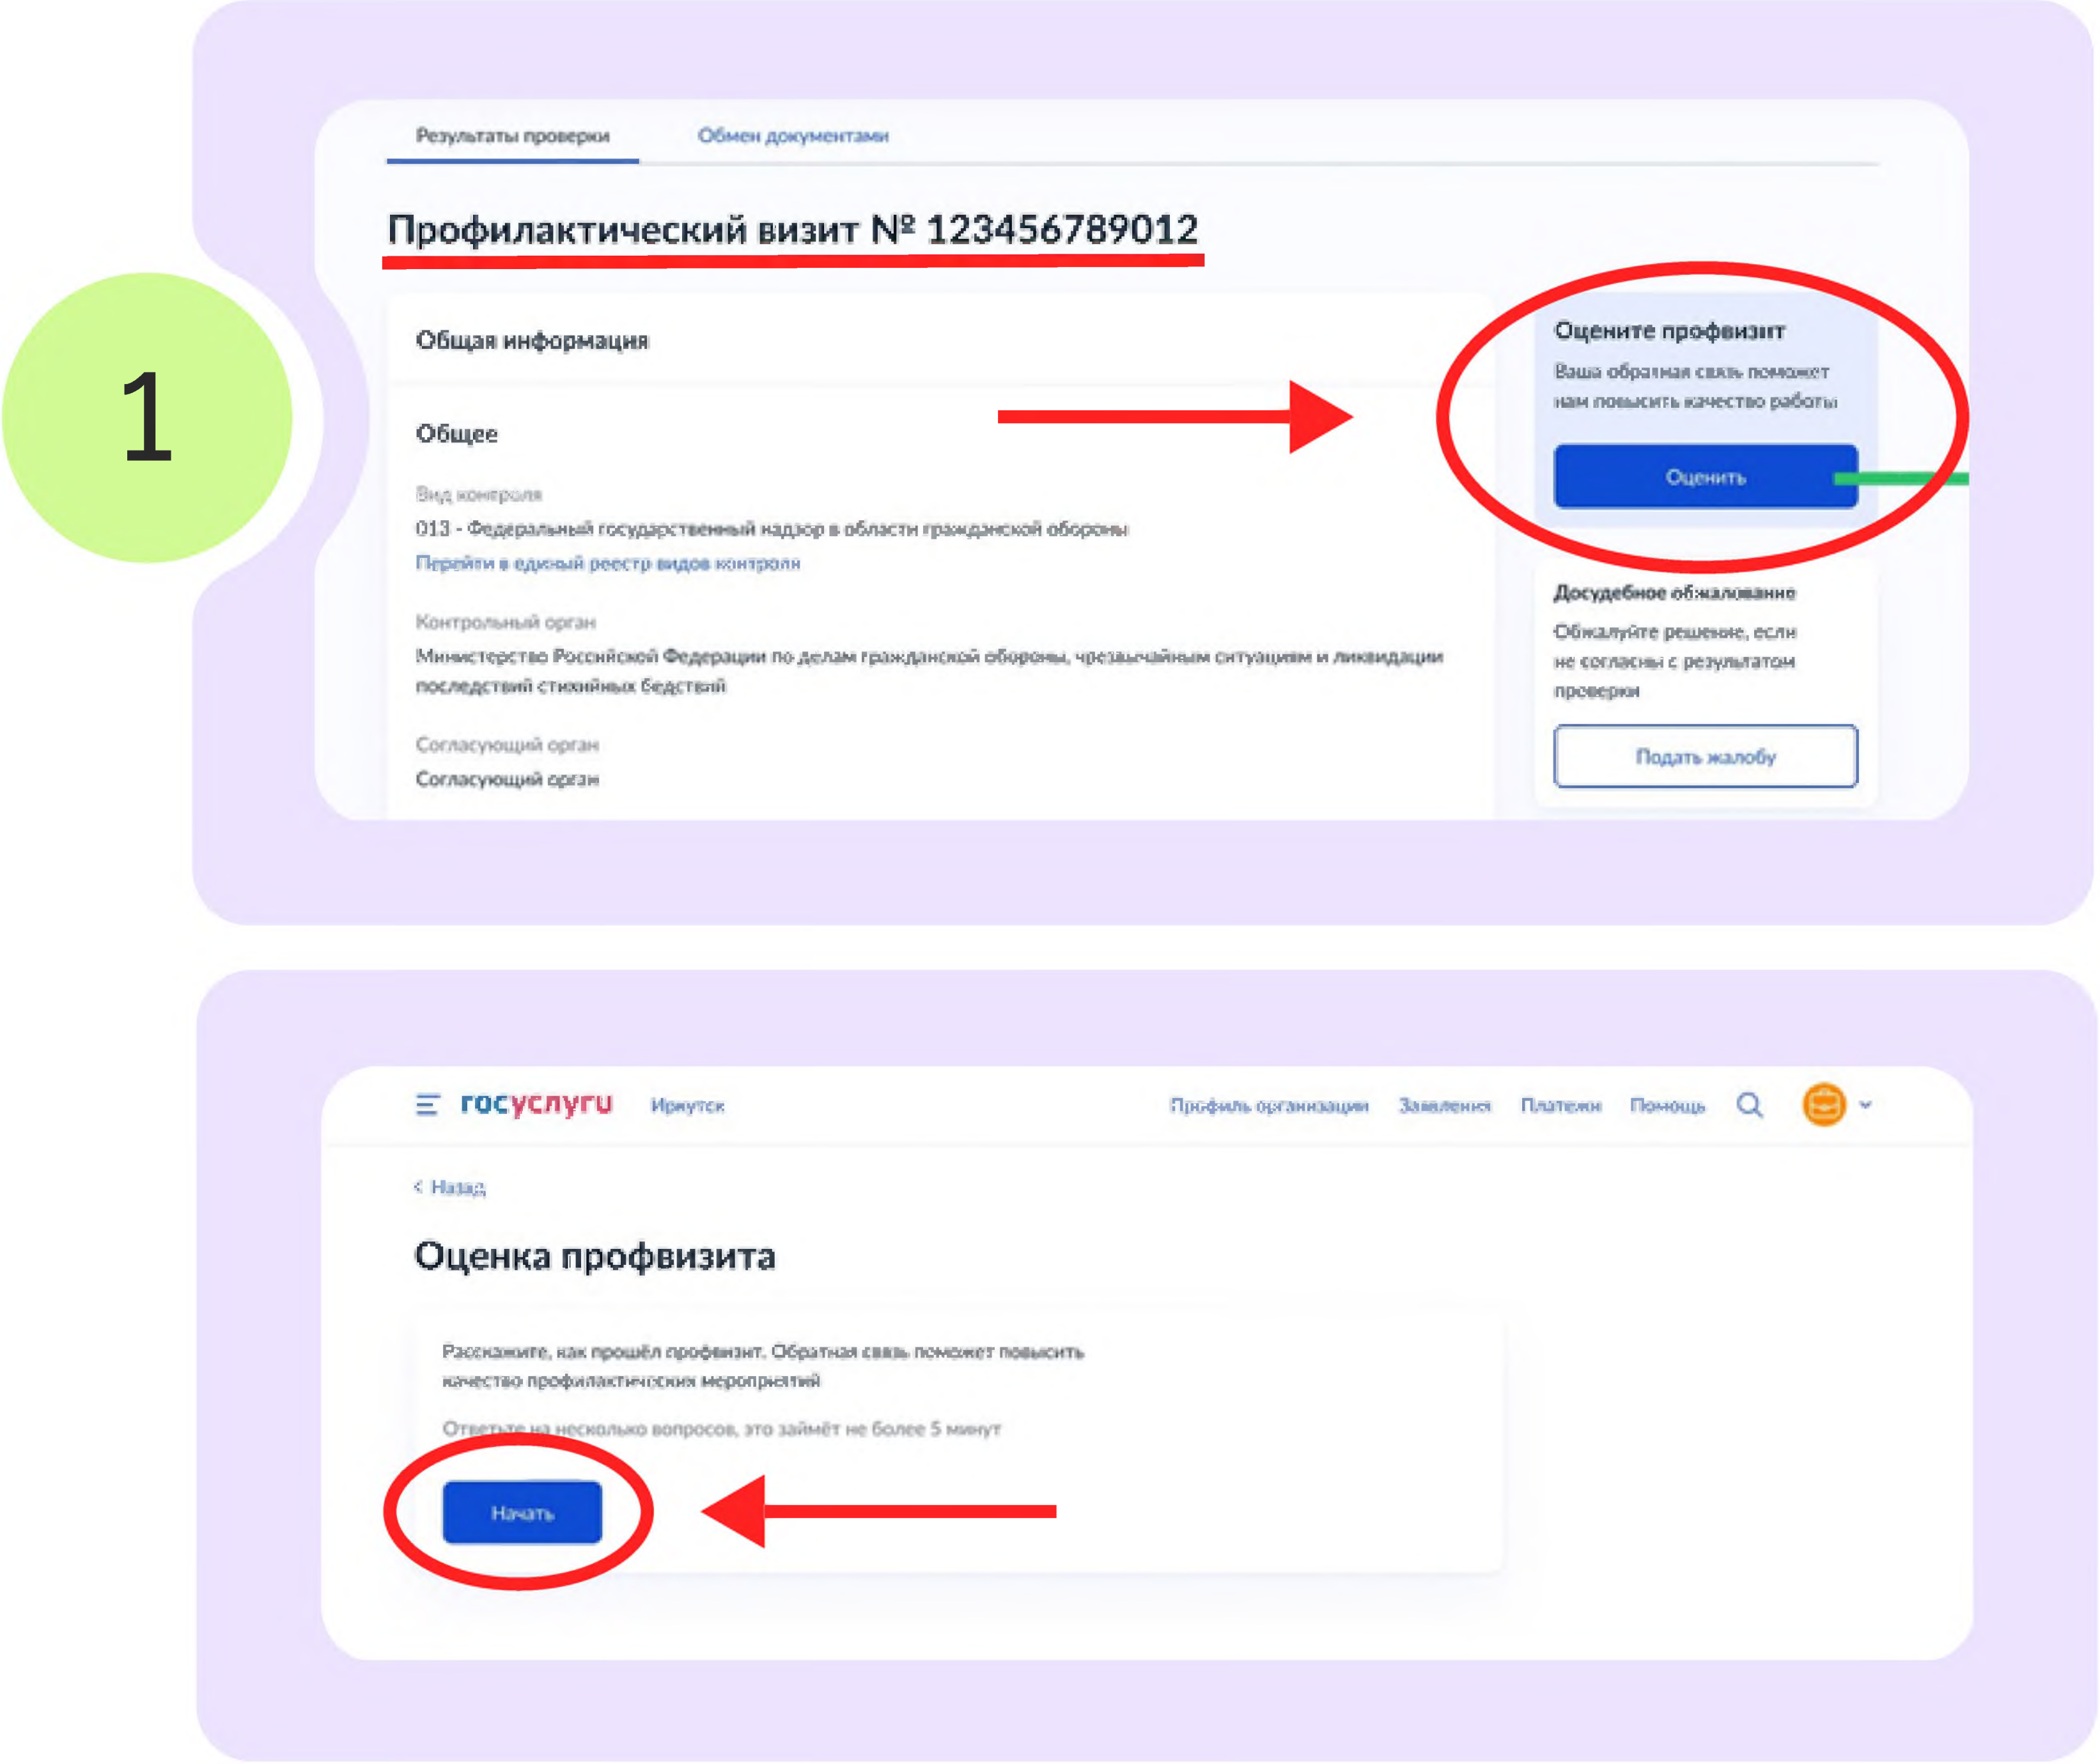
1

Результаты проверки

Обмен документами

Профилактический визит № 123456789012

Общая информация

Общее

Вид контроля

013 - Федеральный государственный надзор в области гражданской обороны

Перейти в единый реестр видов контроля

Контрольный орган

Министерство Российской Федерации по делам гражданской обороны, чрезвычайным ситуациям и ликвидации последствий стихийных бедствий

Согласующий орган

Согласующий орган

Оцените профвизит

Ваша обратная связь поможет нам повысить качество работы

Оценить

Досудебное обжалование

Обжалуйте решение, если не согласны с результатом проверки

Подать жалобу

госуслуги

Иркутск

Профиль организации

Заявления

Платежи

Помощь

< Назад

Оценка профвизита

Расскажите, как прошёл профвизит. Обратная связь поможет повысить качество профилактических мероприятий

Ответьте на несколько вопросов, это займёт не более 5 минут

Начать